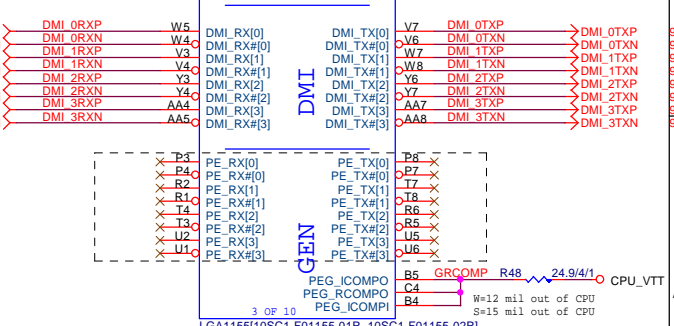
DMI_0RXP W5 DMI_RX[0]
DMI_0RXN W4 DMI_RX#[0]
DMI_1RXP V3 DMI_RX[1]
DMI_1RXN V4 DMI_RX#[1]
DMI_2RXP Y3 DMI_RX[2]
DMI_2RXN Y4 DMI_RX#[2]
DMI_3RXP AA4 DMI_RX[3]
DMI_3RXN AA5 DMI_RX#[3]

DMI

DMI_TX[0] V7 DMI_0TXP DMI_0TXP
DMI_TX#[0] V6 DMI_0TXN DMI_0TXN
DMI_TX[1] W7 DMI_1TXP DMI_1TXP
DMI_TX#[1] W8 DMI_1TXN DMI_1TXN
DMI_TX[2] Y6 DMI_2TXP DMI_2TXP
DMI_TX#[2] Y7 DMI_2TXN DMI_2TXN
DMI_TX[3] AA7 DMI_3TXP DMI_3TXP
DMI_TX#[3] AA8 DMI_3TXN DMI_3TXN

P3 PE_RX[0]
P4 PE_RX#[0]
R2 PE_RX[1]
R1 PE_RX#[1]
T4 PE_RX[2]
T3 PE_RX#[2]
U2 PE_RX[3]
U1 PE_RX#[3]

GEN

PE_TX[0] P8
PE_TX#[0] P7
PE_TX[1] T7
PE_TX#[1] T8
PE_TX[2] R6
PE_TX#[2] R5
PE_TX[3] U5
PE_TX#[3] U6

PEG_ICOMPO B5 GRCOMP R48 24.9/4/1 CPU_VTT
PEG_RCOMPO C4
PEG_ICOMPI B4

W=12 mil out of CPU
S=15 mil out of CPU

3 OF 10

LGA1155[10SC1-F0115S-01R, 10SC1-F0115S-02R]